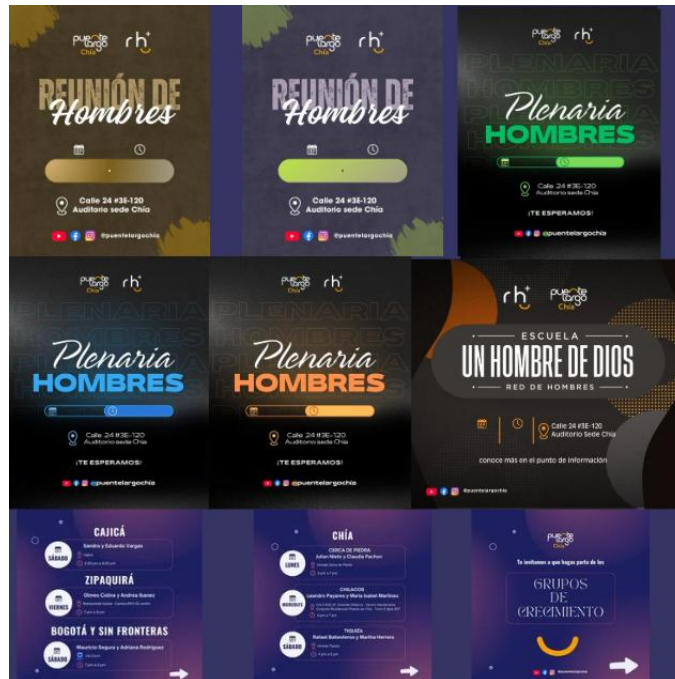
puente largo Chía rh+

REUNIÓN DE Hombres

Calle 24 #3E-120
Auditorio sede Chía

@puentelargochia

puente largo Chía rh+

REUNIÓN DE Hombres

Calle 24 #3E-120
Auditorio sede Chía

@puentelargochia

puente largo Chía rh+

PLENARIA HOMBRES

Plenaria HOMBRES

Calle 24 #3E-120
Auditorio sede Chía

¡TE ESPERAMOS!

@puentelargochia

puente largo Chía rh+

PLENARIA HOMBRES

Plenaria HOMBRES

Calle 24 #3E-120
Auditorio sede Chía

¡TE ESPERAMOS!

@puentelargochia

puente largo Chía rh+

PLENARIA HOMBRES

Plenaria HOMBRES

Calle 24 #3E-120
Auditorio sede Chía

¡TE ESPERAMOS!

@puentelargochia

rh+ puente largo Chía

ESCUELA
UN HOMBRE DE DIOS
RED DE HOMBRES

Calle 24 #3E-120
Auditorio Sede Chía

conoce más en el punto de información

@puentelargochia

CAJICÁ
SÁBADO Sandra y Eduardo Vargas
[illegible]

ZIPAQUIRÁ
VIERNES Olmes Colina y Andrea Suarez
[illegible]

BOGOTÁ Y SIN FRONTERAS
SÁBADO Mauricio Segura y Adriana Rodríguez
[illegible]

CHÍA
CERCA DE PIEDRA
LUNES Julian Nieto y Claudia Pachon
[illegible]

CHILACOS
MIÉRCOLES Leandro Payares y María Isabel Martínez
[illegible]

TIQUIZA
SÁBADO Rafael Ballesteros y Martha Herrera
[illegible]

puente largo Chía

Te invitamos a que hagas parte de los

GRUPOS DE CRECIMIENTO

@puentelargochia